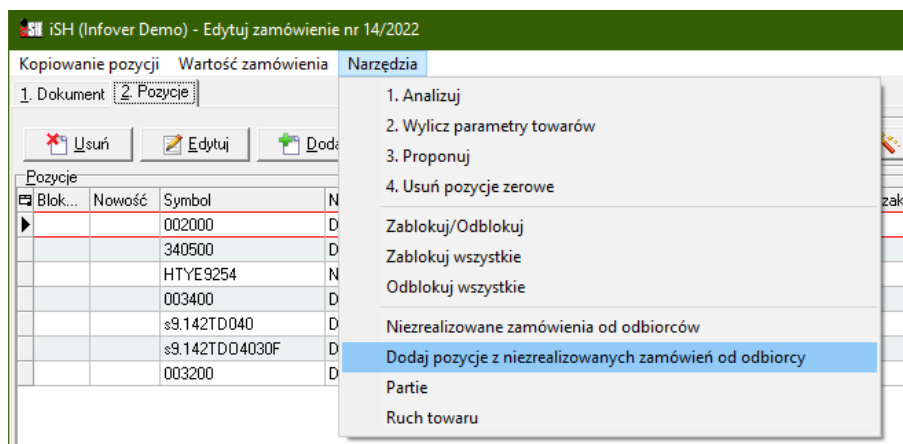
iSH (Infover Demo) - Edytuj zamówienie nr 14/2022

Kopiowanie pozycji Wartość zamówienia Narzędzia

1. Dokument 2. Pozycje

Usuń Edytuj Doda

Pozycje

| Blok... | Nowość | Symbol | N |
|---|---|---|---|
| | | 002000 | D |
| | | 340500 | D |
| | | HTYE9254 | N |
| | | 003400 | D |
| | | s9.142TD040 | D |
| | | s9.142TD04030F | D |
| | | 003200 | D |

zak

1. Analizuj
2. Wylicz parametry towarów
3. Proponuj
4. Usuń pozycje zerowe
Zablokuj/Odblokuj
Zablokuj wszystkie
Odblokuj wszystkie
Niezrealizowane zamówienia od odbiorców
Dodaj pozycje z niezrealizowanych zamówień od odbiorcy
Partie
Ruch towaru